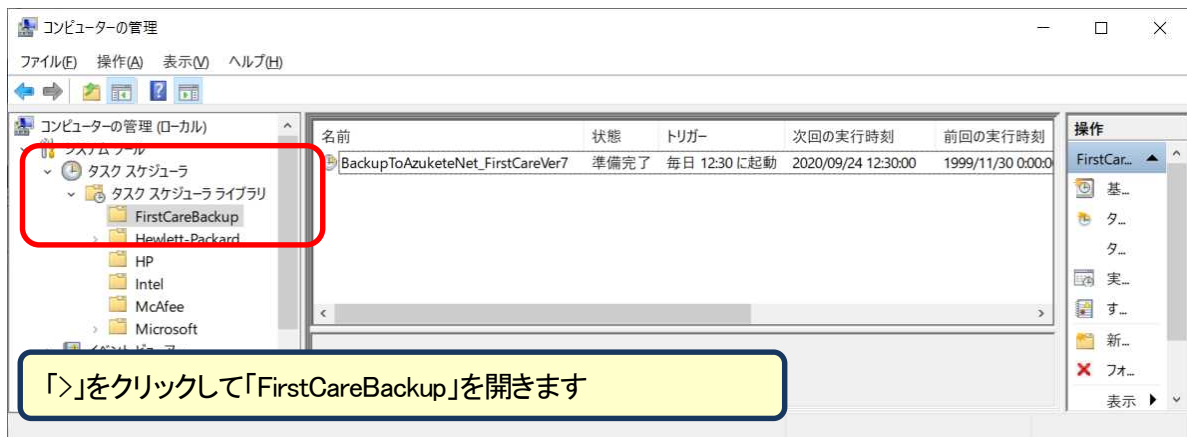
コンピューターの管理

ファイル(F) 操作(A) 表示(V) ヘルプ(H)

コンピューターの管理 (ローカル)
システム ツール
タスク スケジューラ
タスク スケジューラ ライブラリ
FirstCareBackup
Hewlett-Packard
HP
Intel
McAfee
Microsoft
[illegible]

| 名前 | 状態 | トリガー | 次回の実行時刻 | 前回の実行時刻 |
|---|---|---|---|---|
| BackupToAzuketeNet_FirstCareVer7 | 準備完了 | 毎日 12:30 に起動 | 2020/09/24 12:30:00 | 1999/11/30 0:00:0 |

操作
FirstCar...
基...
タ...
タ...
実...
す...
新...
フォ...
表示

「>」をクリックして「FirstCareBackup」を開きます